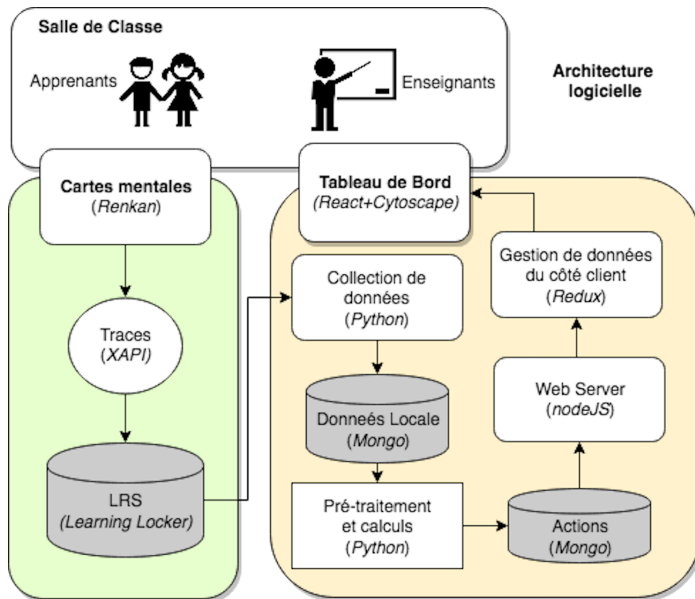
Salle de Classe

Apprenants

Enseignants

Architecture logicielle

Cartes mentales
(Renkan)

Tableau de Bord
(React+Cytoscape)

Traces
(XAPI)

LRS
(Learning Locker)

Collection de données
(Python)

Donneés Locale
(Mongo)

Pré-traitement et calculs
(Python)

Actions
(Mongo)

Web Server
(nodeJS)

Gestion de données du côté client
(Redux)